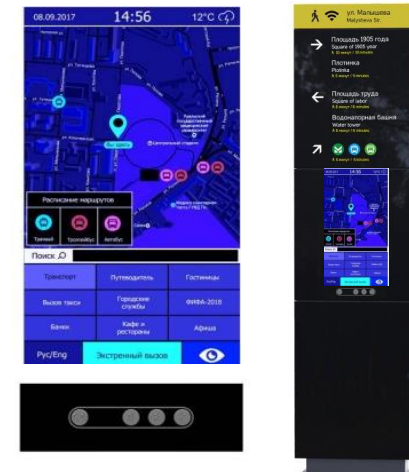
08.09.2017 14:56 12°C

ул. Малышева
Malysheva St

Площадь 1905 года
Square of 1905 year

Плотинка
Plotinka

Площадь труда
Square of labor

Водонапорная башня
Water tower

Уральский государственный экономический университет

Центральный стадион

Вы здесь

Расписание маршрутов

Трамвай
Троллейбус
Автобус

Поиск

Транспорт
Путеводитель
Гостиницы
Вызов такси
Городские службы
ФИФА-2018
Банки
Кафе и рестораны
Афиша

Рус/Eng
Экстренный вызов